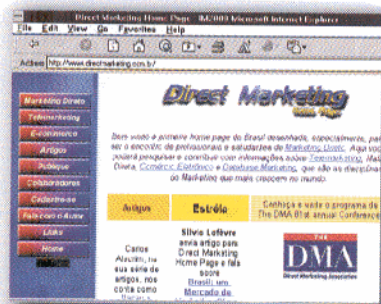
Direct Marketing Home Page - IM2000 Microsoft Internet Explorer

File Edit View Go Favorites Help

Adress http://www.directmarketing.com.br/

Direct Marketing
Home Page

Marketing Direto
Telemarketing
E-commerce
Artigos
Publique
Colaboradores
Cadastre-se
Fale com o Autor
Links
Home

Bem vindo à primeira home page do Brasil desenhada, especialmente, para ser o encontro de profissionais e estudantes de Marketing Direto. Aqui você poderá pesquisar e contribuir com informações sobre Telemarketing, Mala Direta, Comércio Eletrônico e Database Marketing, que são as disciplinas do Marketing que mais crescem no mundo.

Artigos

Estréia

Conheça o novo programa da The DMA 81st annual Conference

Carlos Alexim, há sua série de artigos, nos conta como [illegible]

Silvio Lefèvre envia artigo para Direct Marketing Home Page e fala sobre Brasil, um Mercado de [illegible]

THE DMA
Direct Marketing Association